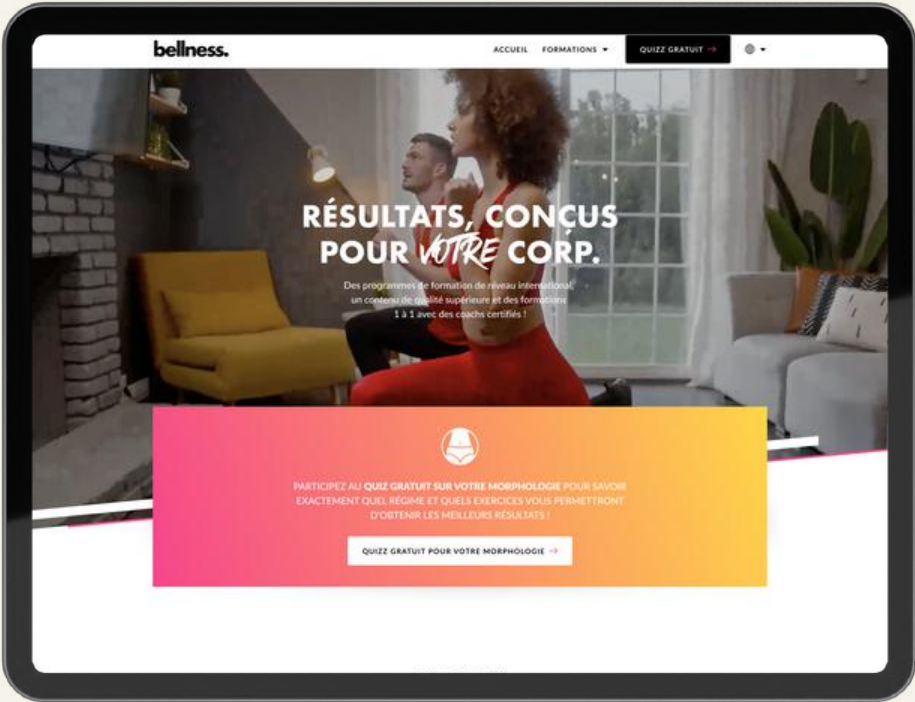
bellness.

ACCUEIL FORMATIONS ▾ QUIZZ GRATUIT →

RÉSULTATS, CONÇUS POUR VOTRE CORP.

Des programmes de formation de réveau international, un contenu de qualité supérieure et des formations 1 à 1 avec des coachs certifiés !

PARTICIPEZ AU QUIZ GRATUIT SUR VOTRE MORPHOLOGIE POUR SAVOIR EXACTEMENT QUEL RÉGIME ET QUELS EXERCICES VOUS PERMETTRONT D'OBTENIR LES MEILLEURS RÉSULTATS !

QUIZZ GRATUIT POUR VOTRE MORPHOLOGIE →